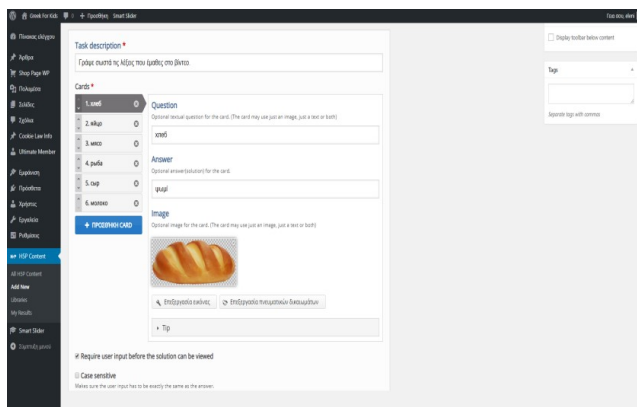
Greek For Kids 0 + Προσθήκη Smart Slider
Γεια σου, eleni

Πίνακας ελέγχου
Άρθρα
Shop Page WP
Πολυμέσα
Σελίδες
Σχόλια
Cookie Law Info
Ultimate Member
Εμφάνιση
Πρόσθετα
Χρήστες
Εργαλεία
Ρυθμίσεις
H5P Content
All H5P Content
Add New
Libraries
My Results
Smart Slider
Σύμπτυξη μενού

Task description *
Γράψε σωστά τις λέξεις που έμαθες στο βίντεο.

Cards *
1. χπεθ
2. αίκμο
3. μκισ
4. ρωθα
5. ςυρ
6. ωοιακο
+ ΠΡΟΣΘΗΚΗ CARD

Question
Optional textual question for the card. (The card may use just an image, just a text or both)
χπεθ

Answer
Optional answer(solution) for the card.
ψωμί

Image
Optional image for the card. (The card may use just an image, just a text or both)

Επεξεργασία εικόνας
Επεξεργασία πνευματικών δικαιωμάτων

Tip

Require user input before the solution can be viewed

Case sensitive
Makes sure the user input has to be exactly the same as the answer.

Display toolbar below content

Tags
Separate tags with commas